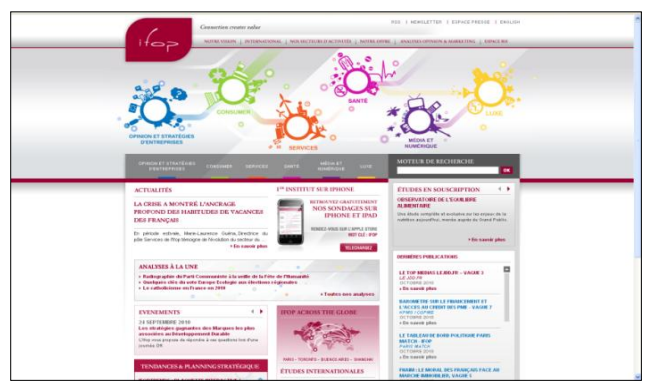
ifop

Connection creates value

RSS | NEWSLETTER | ESPACE PRESSE | ENGLISH

NOTRE VISION | INTERNATIONAL | NOS SECTEURS D'ACTIVITÉS | NOTRE OFFRE | ANALYSES OPINION & MARKETING | ESPACE RH

OPINION ET STRATÉGIES D'ENTREPRISES

CONSUMER

SERVICES

SANTÉ

MÉDIA ET NUMÉRIQUE

LUXE

OPINION ET STRATÉGIES D'ENTREPRISES | CONSUMER | SERVICES | SANTÉ | MÉDIA ET NUMÉRIQUE | LUXE

MOTEUR DE RECHERCHE

OK

ACTUALITÉS

LA CRISE A MONTRÉ L'ANCRAGE PROFOND DES HABITUDES DE VACANCES DES FRANÇAIS

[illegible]

> En savoir plus

1ER INSTITUT SUR IPHONE

RETROUVEZ GRATUITEMENT NOS SONDAGES SUR IPHONE ET IPAD

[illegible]

TÉLÉCHARGEZ

ANALYSES À LA UNE

Radiographie du Parti Communiste à la veille de la Fête de l'Humanité

Quelques clés du vote Europe Ecologie aux élections régionales

Le catholicisme en France en 2010

> Toutes nos analyses

EVENEMENTS

24 SEPTEMBRE 2010

Les stratégies gagnantes des Marques les plus pionnières en Développement Durable

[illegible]

IFOP ACROSS THE GLOBE

PARIS - TORONTO - BUENOS AIRES - SHANGHAI

ÉTUDES INTERNATIONALES

TENDANCES & PLANNING STRATÉGIQUE

ÉTUDES EN SOUSCRIPTION

OBSERVATOIRE DE L'EQUILIBRE ALIMENTAIRE

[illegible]

> En savoir plus

DERNIÈRES PUBLICATIONS

LE TOP MEDIAS LE JDD - VAGUE 1

LE JDD

OCTOBRE 2010

> En savoir plus

BAROMÈTRE SUR LE FINANCEMENT ET L'ACCÈS AU CRÉDIT DES PME - VAGUE 7

KPMG / CGPME

OCTOBRE 2010

> En savoir plus

LE TABLEAU DE BORD POLITIQUE PARIS MATCH - IFOP

PARIS MATCH

OCTOBRE 2010

> En savoir plus

FNAIM : LE MORAL DES FRANÇAIS FACE AU MARCHÉ IMMOBILIER, VAGUE 1